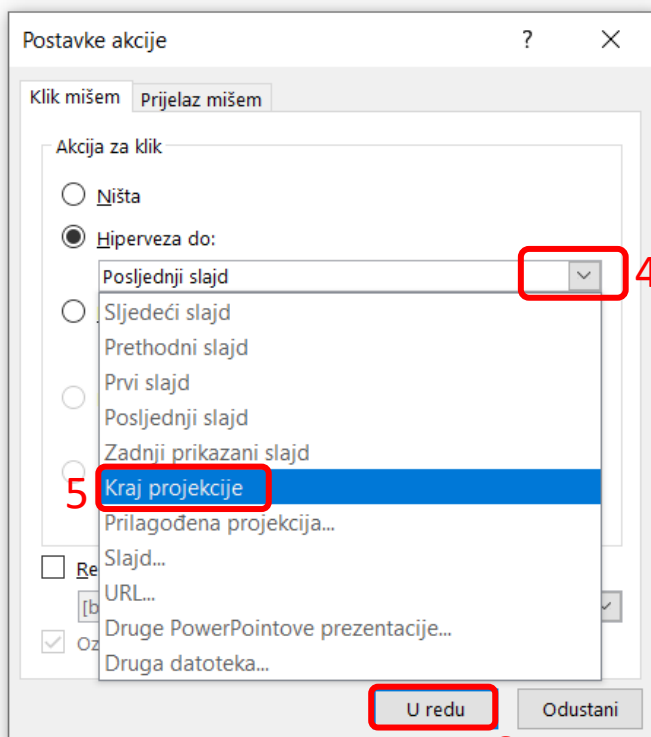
Postavke akcije
?
Klik mišem
Prijelaz mišem
Akcija za klik
Ništa
Hiperveza do:
Posljednji slajd
4
Sljedeći slajd
Prethodni slajd
Prvi slajd
Posljednji slajd
Zadnji prikazani slajd
5
Kraj projekcije
Prilagođena projekcija...
Slajd...
URL...
Druge PowerPointove prezentacije...
Druga datoteka...
Re
[b
Oz
U redu
Odustani